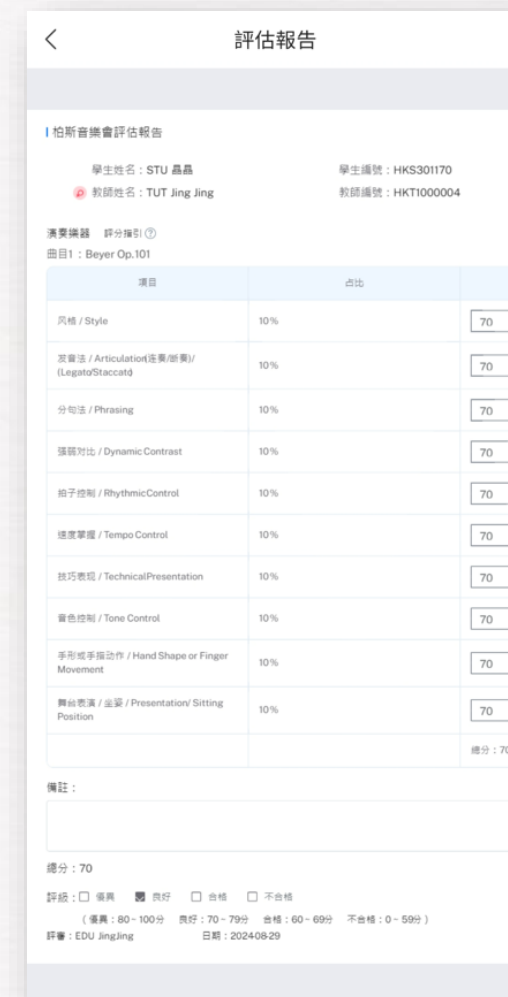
< 評估報告

帕斯音樂會評估報告

學生姓名：STU 晶晶
學生編號：HKS301170
教師姓名：TUT Jing Jing
教師編號：HKT1000004

演奏樂器 評分指引 ⑦
曲目1：Beyer Op.101

| 項目 | 占比 | |
|---|---|---|
| 风格 / Style | 10% | 70 |
| 发音法 / Articulation(连奏/断奏)/ (Legato/Staccato) | 10% | 70 |
| 分句法 / Phrasing | 10% | 70 |
| 强弱对比 / Dynamic Contrast | 10% | 70 |
| 拍子控制 / RhythmicControl | 10% | 70 |
| 速度掌握 / Tempo Control | 10% | 70 |
| 技巧表现 / TechnicalPresentation | 10% | 70 |
| 音色控制 / Tone Control | 10% | 70 |
| 手形或手指动作 / Hand Shape or Finger Movement | 10% | 70 |
| 舞台表演 / 坐姿 / Presentation/ Sitting Position | 10% | 70 |
| | | 總分：70 |

備註：

總分：70

評級：☐ 優異 ■ 良好 ☐ 合格 ☐ 不合格
（優異：80 - 100分 良好：70 - 79分 合格：60 - 69分 不合格：0 - 59分）
評審：EDU JingJing 日期：2024-08-29